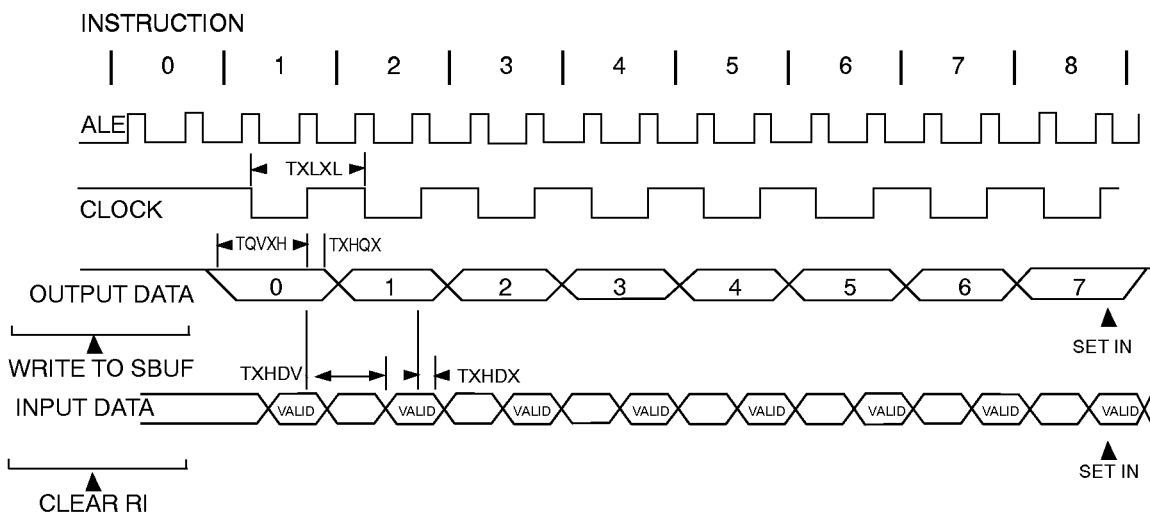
INSTRUCTION

0 1 2 3 4 5 6 7 8

ALE

TXLXL

CLOCK

TQVXH

TXHQX

OUTPUT DATA

0 1 2 3 4 5 6 7

WRITE TO SBUF

SET IN

TXHDV

TXHDX

INPUT DATA

VALID VALID VALID VALID VALID VALID VALID VALID

CLEAR RI

SET IN